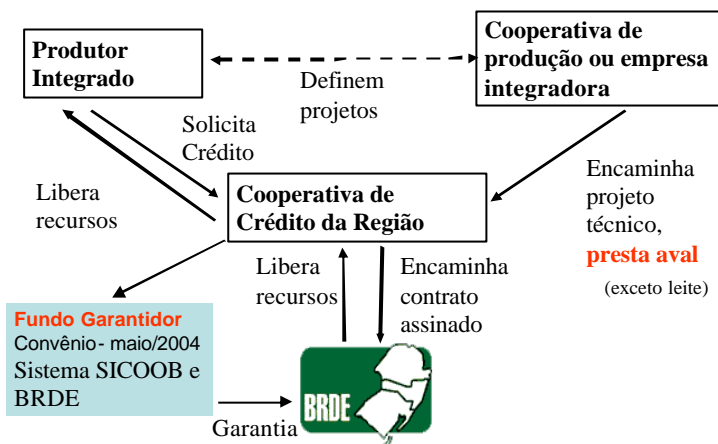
Produtor Integrado

Cooperativa de produção ou empresa integradora

Definem projetos

Solicita Crédito

Libera recursos

Cooperativa de Crédito da Região

Encaminha projeto técnico, presta aval (exceto leite)

Libera recursos

Encaminha contrato assinado

Fundo Garantidor
Convênio- maio/2004
Sistema SICOOB e BRDE

Garantia

BRDE